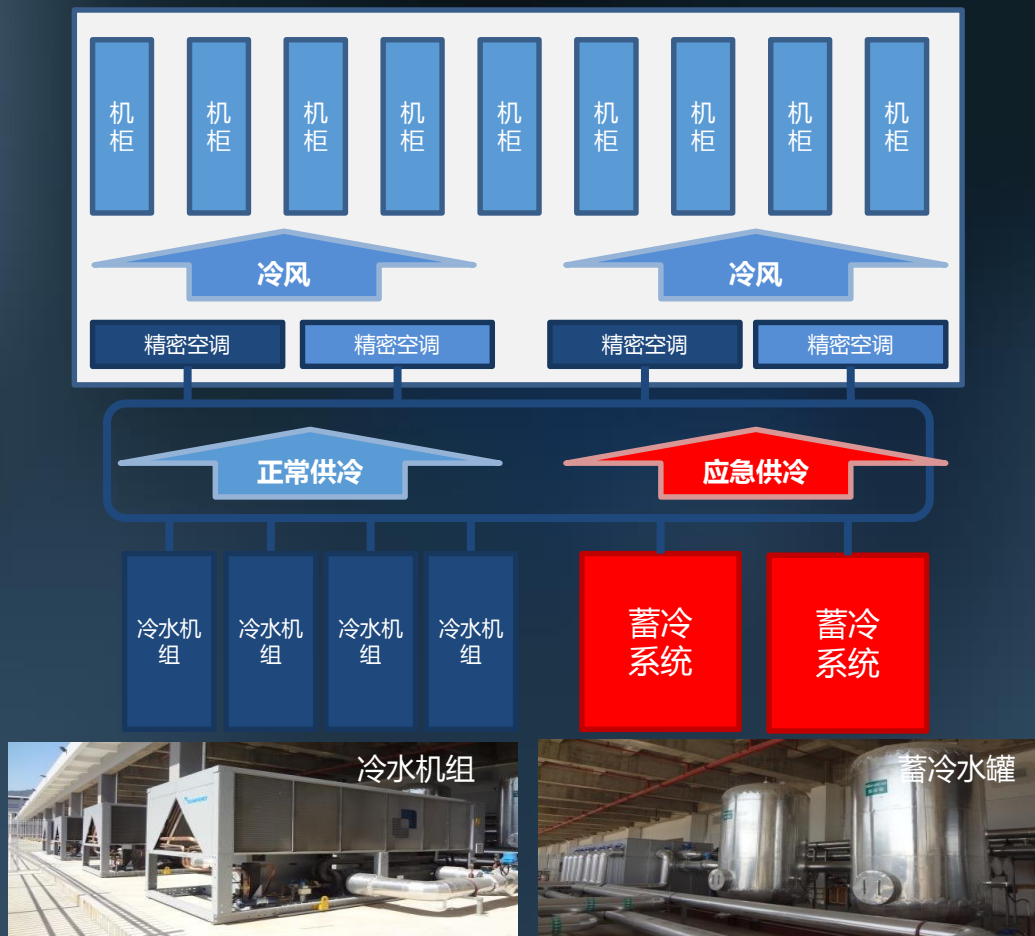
机柜

机柜

机柜

机柜

机柜

机柜

机柜

机柜

机柜

冷风

冷风

精密空调

精密空调

精密空调

精密空调

正常供冷

应急供冷

冷水机组

冷水机组

冷水机组

冷水机组

蓄冷系统

蓄冷系统

冷水机组

蓄冷水罐